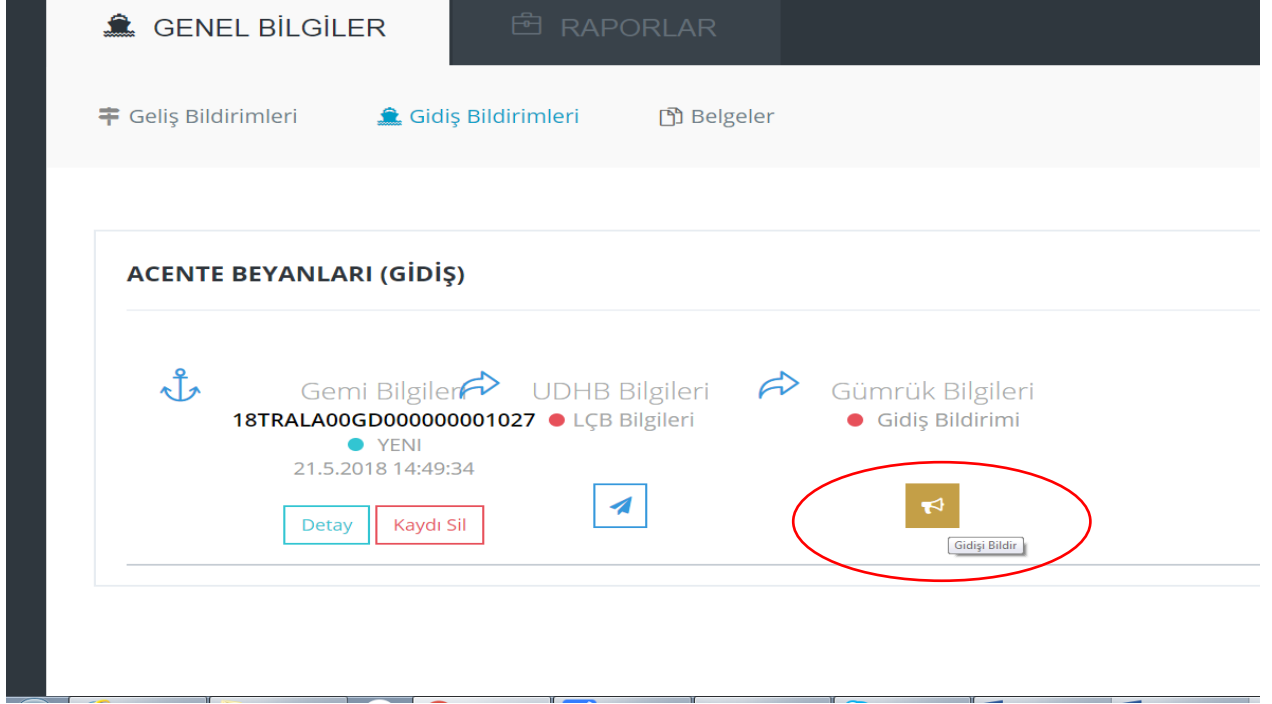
GENEL BİLGİLER

RAPORLAR

Geliş Bildirimleri

Gidiş Bildirimleri

Belgeler

ACENTE BEYANLARI (GİDİŞ)

Gemi Bilgileri
18TRALA00GD000000001027
YENI
21.5.2018 14:49:34

UDHB Bilgileri
LÇB Bilgileri

Gümrük Bilgileri
Gidiş Bildirimi

Detay

Kaydı Sil

Gidişi Bildir